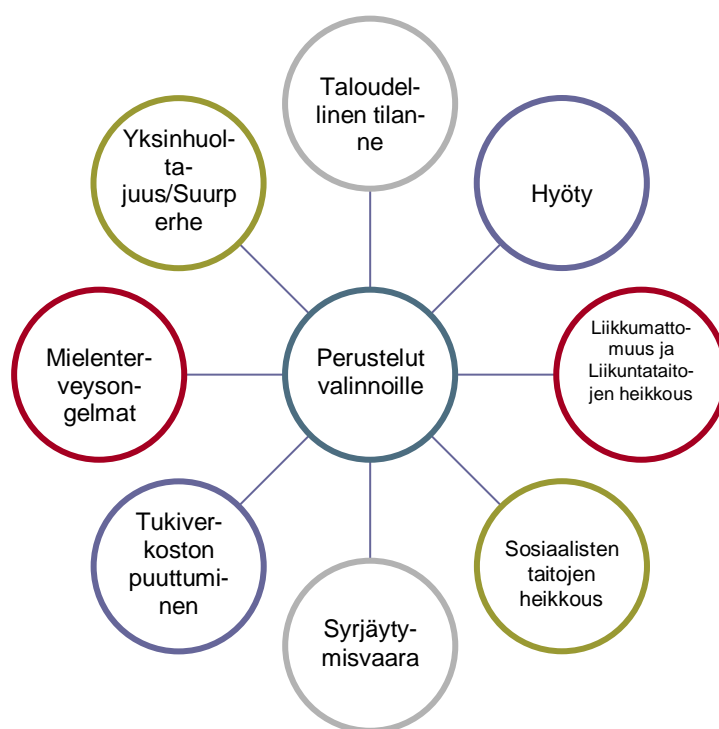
Perustelut valinnoille

Taloudellinen tilanne

Hyöty

Liikkumattomuus ja Liikuntataitojen heikkous

Sosiaalisten taitojen heikkous

Syrjäytymisvaara

Tukiverkoston puuttuminen

Mielenterveysongelmat

Yksinhuoltajuus/Suurperhe